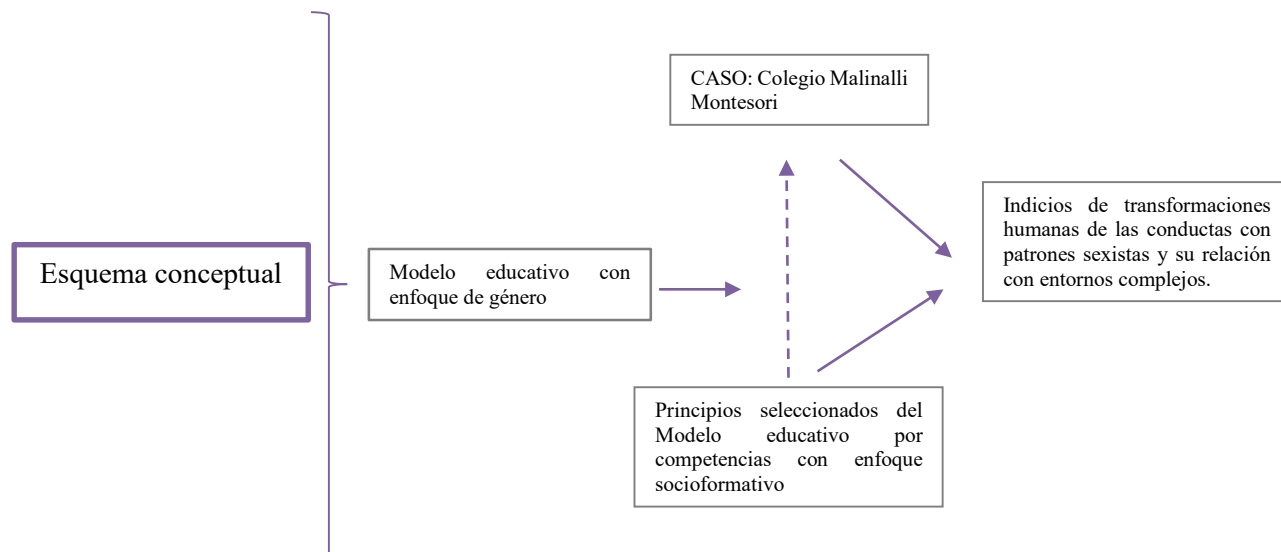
Esquema conceptual

Modelo educativo con enfoque de género

CASO: Colegio Malinalli Montesori

Principios seleccionados del Modelo educativo por competencias con enfoque socioformativo

Indicios de transformaciones humanas de las conductas con patrones sexistas y su relación con entornos complejos.